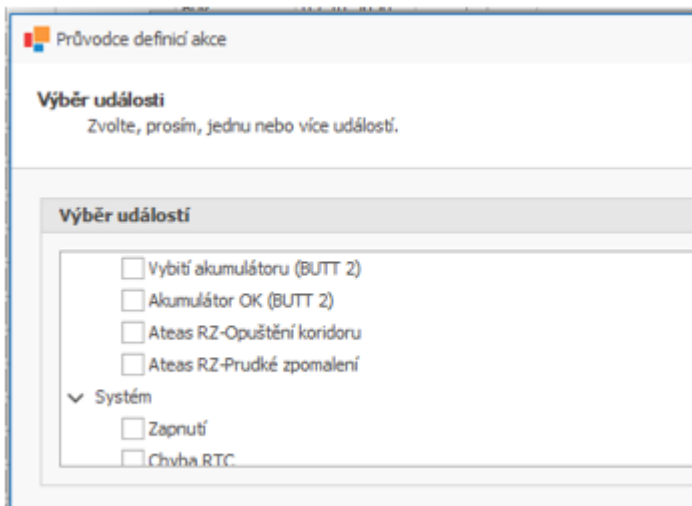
Průvodce definicí akce

Výběr události
Zvolte, prosím, jednu nebo více událostí.

Výběr událostí

Vybití akumulátoru (BUTT 2)
Akumulátor OK (BUTT 2)
Ateas RZ-Opuštění koridoru
Ateas RZ-Prudké zpomalení
Systém
Zapnutí
Chyba RTC